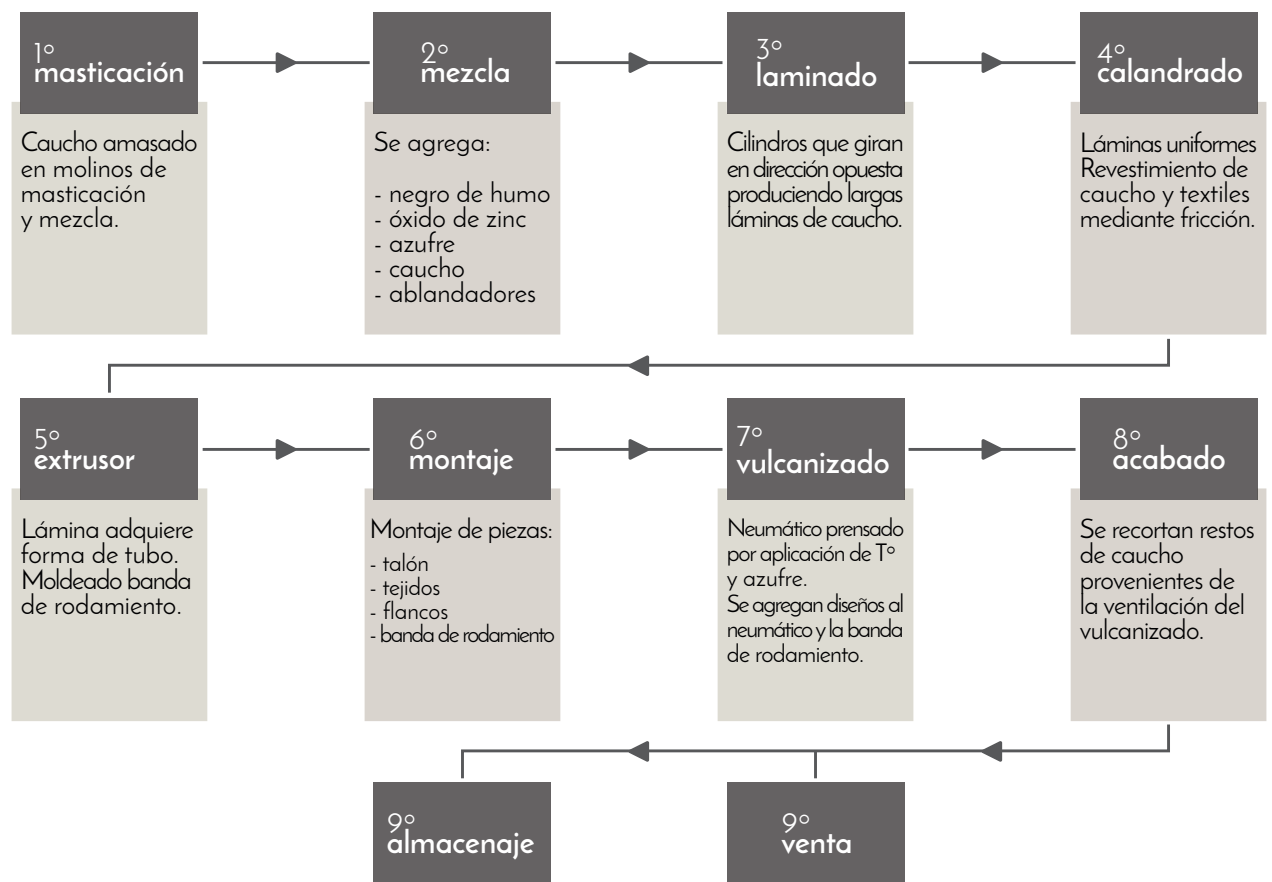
1°
masticación

Caucho amasado en molinos de masticación y mezcla.

2°
mezcla

Se agrega:

- negro de humo
- óxido de zinc
- azufre
- caucho
- ablandadores

3°
laminado

Cilindros que giran en dirección opuesta produciendo largas láminas de caucho.

4°
calandrado

Láminas uniformes Revestimiento de caucho y textiles mediante fricción.

5°
extrusor

Lámina adquiere forma de tubo. Moldeado banda de rodamiento.

6°
montaje

Montaje de piezas:
- talón
- tejidos
- flancos
- banda de rodamiento

7°
vulcanizado

Neumático prensado por aplicación de T° y azufre.
Se agregan diseños al neumático y la banda de rodamiento.

8°
acabado

Se recortan restos de caucho provenientes de la ventilación del vulcanizado.

9°
almacenaje

9°
venta